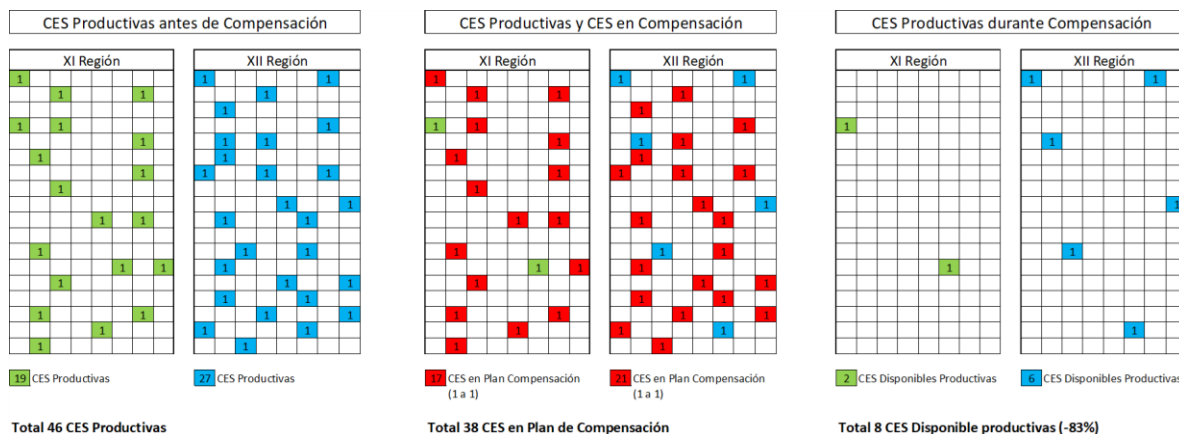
CES Productivas antes de Compensación

| XI Región | | | | | | | |
|---|---|---|---|---|---|---|---|
| 1 | | | | | | | |
| | | 1 | | | | 1 | |
| | | | | | | | |
| 1 | | 1 | | | | | |
| | | | | | | 1 | |
| | 1 | | | | | | |
| | | | | | | 1 | |
| | | 1 | | | | | |
| | | | | | | | |
| | | | | 1 | | 1 | |
| | | | | | | | |
| | 1 | | | | | | |
| | | | | | 1 | | 1 |
| | | 1 | | | | | |
| | | | | | | | |
| | 1 | | | | | 1 | |
| | | | | 1 | | | |
| | 1 | | | | | | |

| XII Región | | | | | | | |
|---|---|---|---|---|---|---|---|
| 1 | | | | | | 1 | |
| | | | 1 | | | | |
| | 1 | | | | | | |
| | | | | | | 1 | |
| | 1 | | 1 | | | | |
| | 1 | | | | | | |
| 1 | | | 1 | | | 1 | |
| | | | | | | | |
| | | | | 1 | | | 1 |
| | 1 | | | | 1 | | |
| | | | | | | | |
| | | 1 | | | 1 | | |
| | 1 | | | | | | |
| | | | | 1 | | | 1 |
| | 1 | | | | 1 | | |
| | | | 1 | | | | 1 |
| 1 | | | | | 1 | | |
| | | 1 | | | | | |

19 CES Productivas
27 CES Productivas

Total 46 CES Productivas

CES Productivas y CES en Compensación

XI Región
XII Región

17 CES en Plan Compensación (1 a 1)
21 CES en Plan Compensación (1 a 1)

Total 38 CES en Plan de Compensación

CES Productivas durante Compensación

XI Región
XII Región

2 CES Disponibles Productivas
6 CES Disponibles Productivas

Total 8 CES Disponible productivas (-83%)